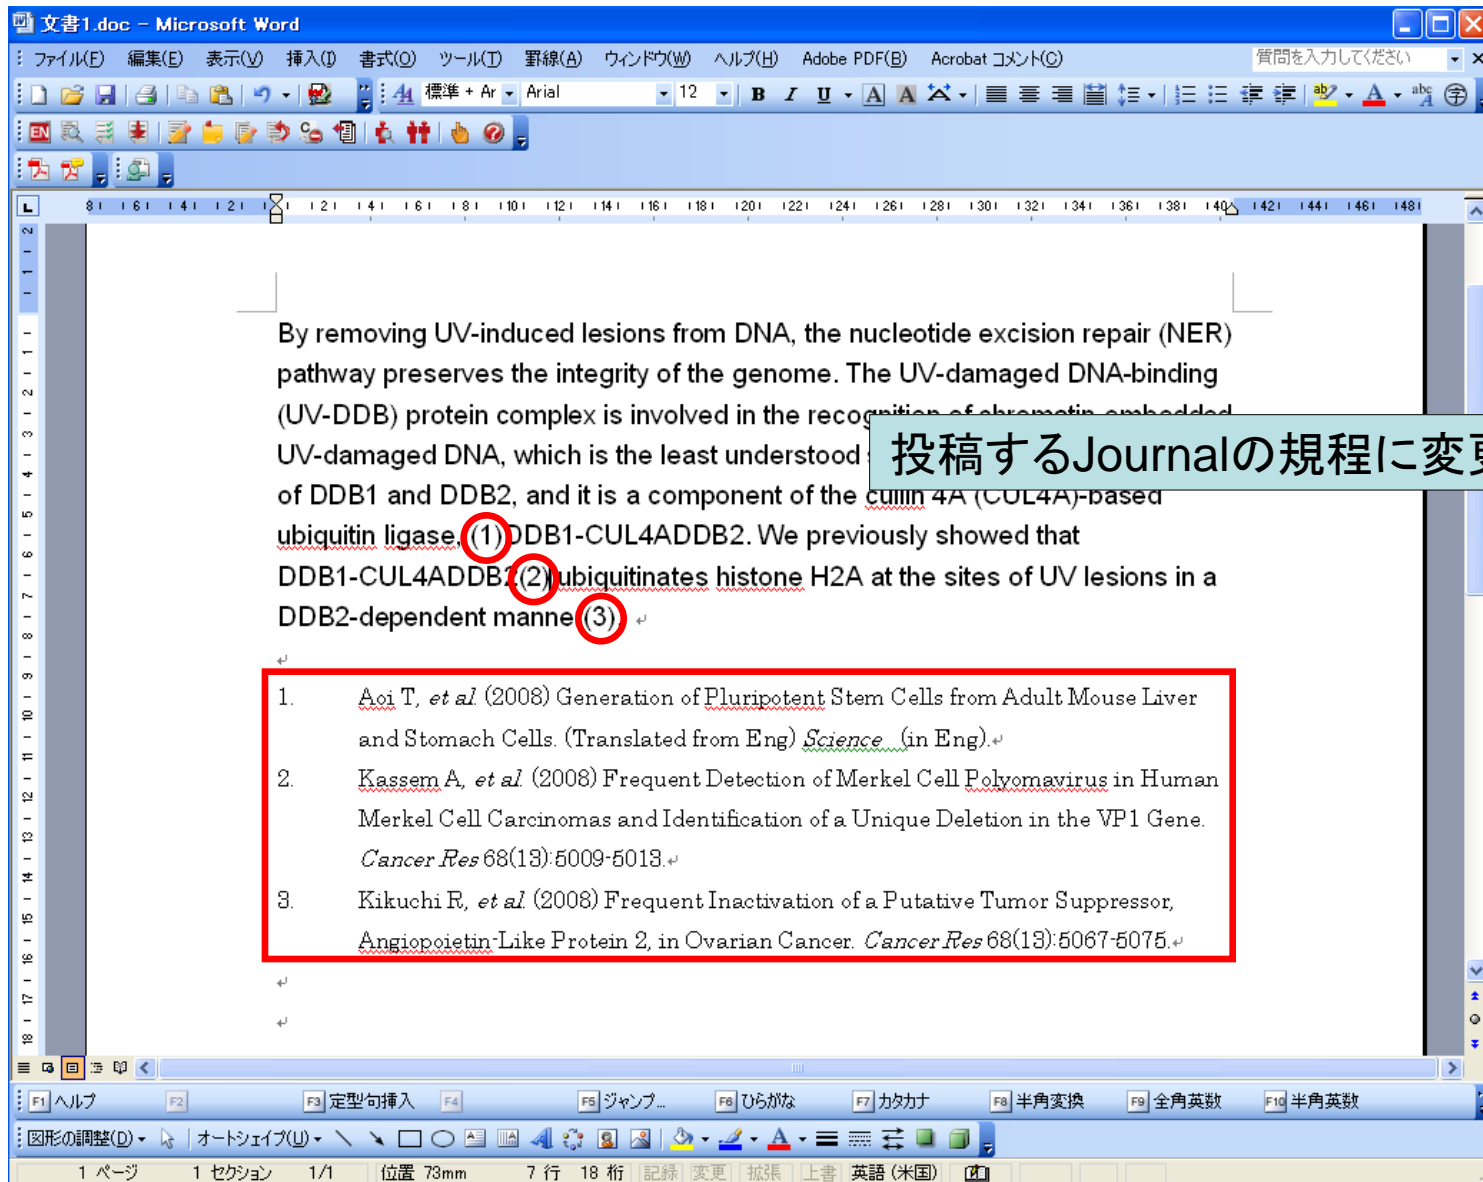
文書1.doc – Microsoft Word

ファイル(F) 編集(E) 表示(V) 挿入(I) 書式(O) ツール(T) 罫線(A) ウィンドウ(W) ヘルプ(H) Adobe PDF(B) Acrobat コメント(C) 質問を入力してください

標準 + Ar Arial 12

By removing UV-induced lesions from DNA, the nucleotide excision repair (NER) pathway preserves the integrity of the genome. The UV-damaged DNA-binding (UV-DDB) protein complex is involved in the recognition of chromatin-embedded UV-damaged DNA, which is the least understood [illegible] of DDB1 and DDB2, and it is a component of the cullin 4A (CUL4A)-based ubiquitin ligase, (1) DDB1-CUL4ADDB2. We previously showed that DDB1-CUL4ADDB2 (2) ubiquitinates histone H2A at the sites of UV lesions in a DDB2-dependent manner (3).

投稿するJournalの規程に変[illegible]

1. Aoi T, et al. (2008) Generation of Pluripotent Stem Cells from Adult Mouse Liver and Stomach Cells. (Translated from Eng) Science. (in Eng).

2. Kassem A, et al. (2008) Frequent Detection of Merkel Cell Polyomavirus in Human Merkel Cell Carcinomas and Identification of a Unique Deletion in the VP1 Gene. Cancer Res 68(13):5009-5013.

3. Kikuchi R, et al. (2008) Frequent Inactivation of a Putative Tumor Suppressor, Angiopoietin-Like Protein 2, in Ovarian Cancer. Cancer Res 68(13):5067-5075.

F1 ヘルプ F2 F3 定型句挿入 F4 F5 ジャンプ... F6 ひらがな F7 カタカナ F8 半角変換 F9 全角英数 F10 半角英数

図形の調整(D) オートシェイプ(U)

1 ページ 1 セクション 1/1 位置 73mm 7 行 18 桁 記録 変更 拡張 上書 英語 (米国)